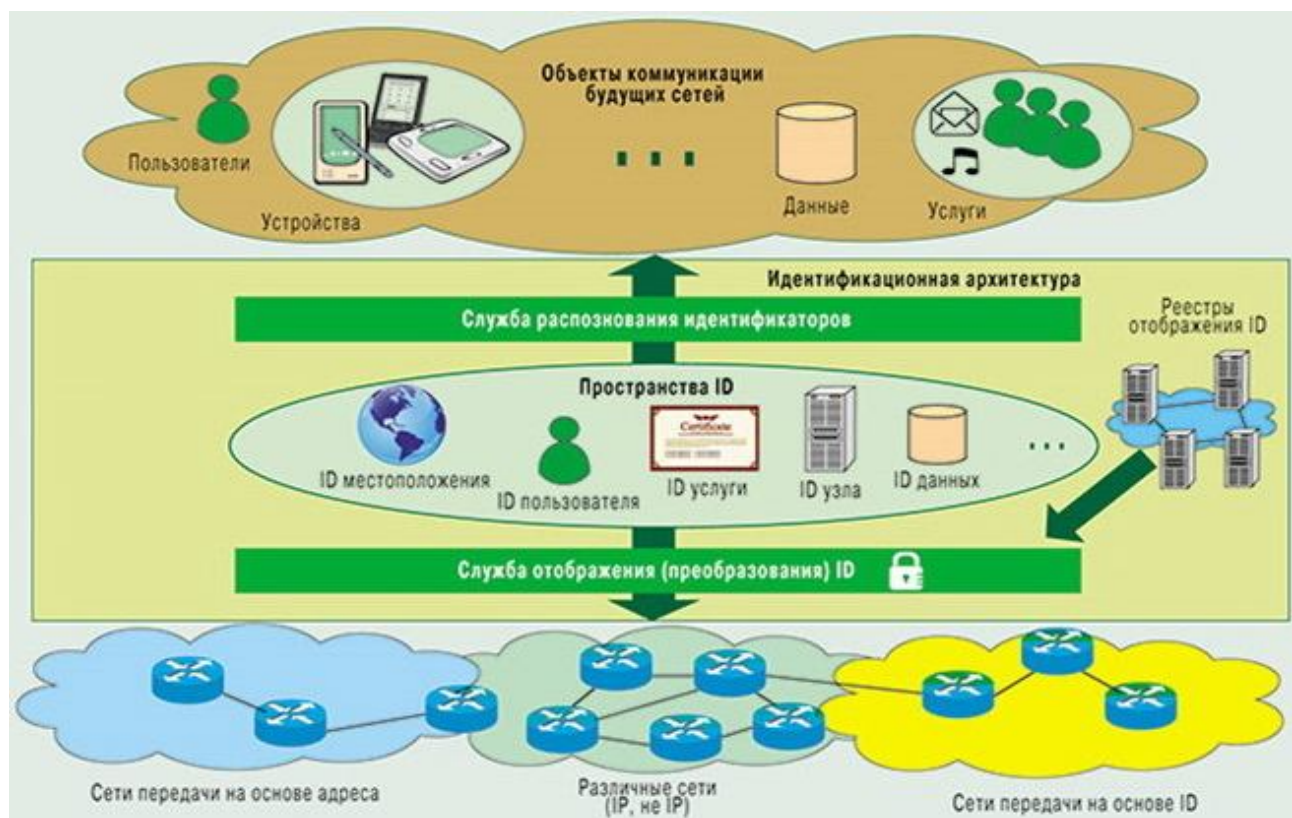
Объекты коммуникации будущих сетей

Пользователи

Устройства

...

Данные

Услуги

Идентификационная архитектура

Служба распознования идентификаторов

Реестры отображения ID

Пространства ID

Certificate

ID местоположения

ID пользователя

ID услуги

ID узла

ID данных

...

Служба отображения (преобразования) ID

Сети передачи на основе адреса

Различные сети (IP, не IP)

Сети передачи на основе ID